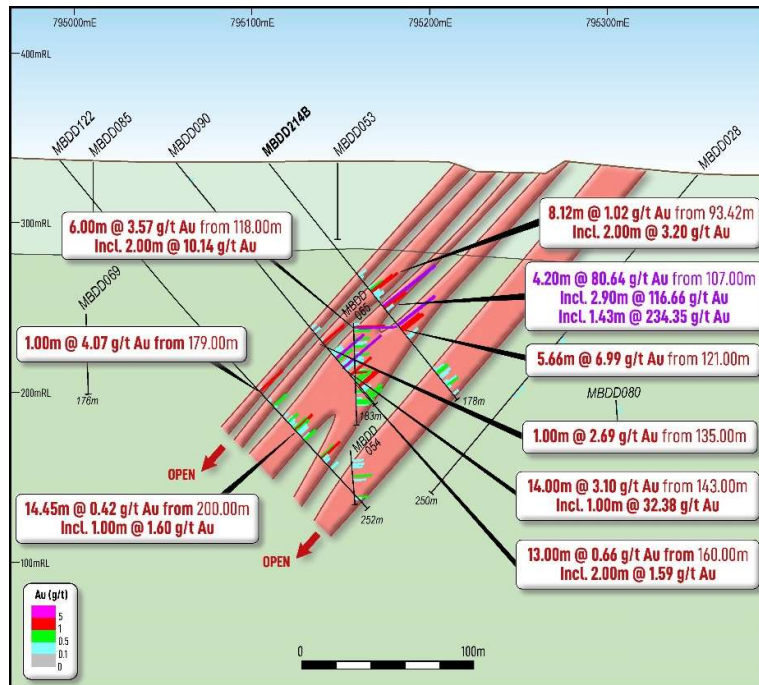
795000mE
795100mE
795200mE
795300mE
400mRL
300mRL
200mRL
100mRL

MBDD122
MBDD085
MBDD090
MBDD214B
MBDD053
MBDD028
MBDD069
MBDD065
MBDD054
MBDD080

6.00m @ 3.57 g/t Au from 118.00m
Incl. 2.00m @ 10.14 g/t Au

8.12m @ 1.02 g/t Au from 93.42m
Incl. 2.00m @ 3.20 g/t Au

4.20m @ 80.64 g/t Au from 107.00m
Incl. 2.90m @ 116.66 g/t Au
Incl. 1.43m @ 234.35 g/t Au

1.00m @ 4.07 g/t Au from 179.00m

5.66m @ 6.99 g/t Au from 121.00m

1.00m @ 2.69 g/t Au from 135.00m

14.00m @ 3.10 g/t Au from 143.00m
Incl. 1.00m @ 32.38 g/t Au

14.45m @ 0.42 g/t Au from 200.00m
Incl. 1.00m @ 1.60 g/t Au

13.00m @ 0.66 g/t Au from 160.00m
Incl. 2.00m @ 1.59 g/t Au

176m
183m
178m
250m
252m

OPEN
OPEN

Au (g/t)
5
1
0.5
0.1
0

0
100m